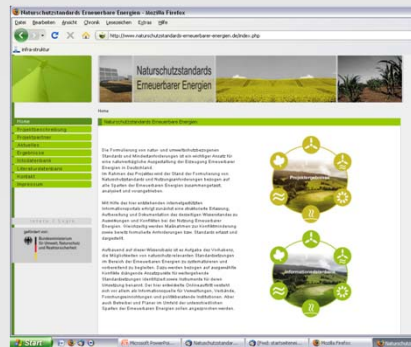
Naturschutzstandards Erneuerbare Energien - Mozilla Firefox

Datei Bearbeiten Ansicht Chronik Lesezeichen Extras Hilfe

http://www.naturschutzstandards-erneuerbarer-energien.de/index.php

Infra-struktur

Naturschutzstandards Erneuerbarer Energien

Home

Home
Projektbeschreibung
Projektpartner
Aktuelles
Ergebnisse
Schutzstandards
Literaturdatenbank
Kontakt
Impressum

gefördert vom:
Bundesministerium für Umwelt, Naturschutz und Reaktorsicherheit

Naturschutzstandards Erneuerbarer Energien

Die Formulierung von natur- und umweltverträglichen Standards und Mindestanforderungen ist ein wichtiger Ansatz für eine naturverträgliche Ausgestaltung des Ausbaus Erneuerbarer Energien in Deutschland. Im Rahmen des Projektes wird der Stand der Formulierung von Naturschutzstandards und Rahmenanforderungen bezogen auf alle Sparten der Erneuerbaren Energien zusammengestellt, analysiert und vorangetrieben.

Mit Hilfe des hier entwickelten internetgestützten Informationsportals erfolgt sukzessiv eine strukturierte Erfassung, Aufbereitung und Dokumentation der derzeitigen Wissensstände zu Auswirkungen und Konflikten bei der Nutzung Erneuerbarer Energien. Verschiedene Maßnahmen zur Konfliktminderung sowie bereits formulierte Anforderungen bzw. Standards erfasst und dargestellt.

Aufbauend auf diesen Wissensstand ist es Aufgabe des Vorhabens, die Möglichkeiten von naturschutzrelevanten Standardsetzungen im Bereich der Erneuerbaren Energien zu systematisieren und vorbereitend zu begleiten. Dazu werden bezogen auf ausgewählte Konflikte diskutiert Ansatzpunkte für weitergehende Standardsetzungen identifiziert sowie Instrumente für deren Umsetzung benannt. Der hier erarbeitete Online-Auftritt erstellt sich vor allem als Informationsquelle für Verwaltungen, Verbände, Forschungseinrichtungen und politikberatende Institutionen. Aber auch Betreiber und Planer im Umfeld der unterschiedlichen Sparten der Erneuerbaren Energien sollen angesprochen werden.

Projektergebnisse

Informationssystem

Start | Microsoft PowerPoi... | Naturschutzstandard... | [Pfad]-startseitemod... | Mozilla Firefox | Naturschutzstandards...